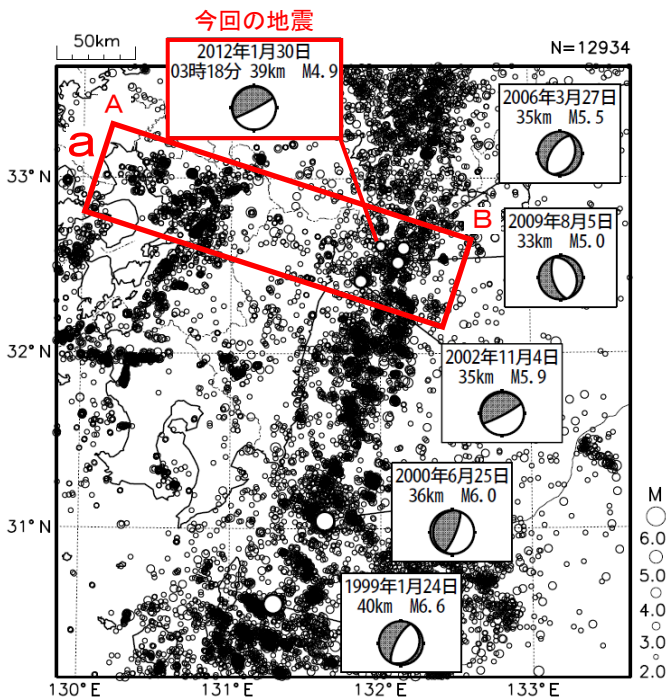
今回の地震

50km

2012年1月30日
03時18分 39km M4.9

N=12934

A

a

B

2006年3月27日
35km M5.5

2009年8月5日
33km M5.0

2002年11月4日
35km M5.9

2000年6月25日
36km M6.0

1999年1月24日
40km M6.6

33°N

32°N

31°N

130°E

131°E

132°E

133°E

M
6.0
5.0
4.0
3.0
2.0